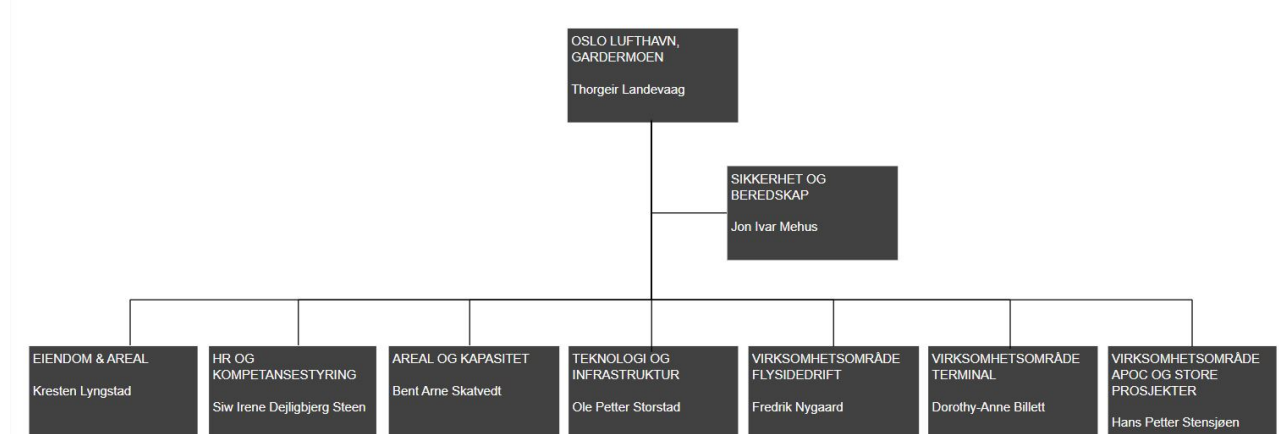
OSLO LUFTHAVN, GARDERMOEN

Thorgeir Landevaag

SIKKERHET OG BEREDSKAP

Jon Ivar Mehus

EIENDOM & AREAL

Kresten Lyngstad

HR OG KOMPETANSESTYRING

Siw Irene Dejligbjerg Steen

AREAL OG KAPASITET

Bent Arne Skatvedt

TEKNOLOGI OG INFRASTRUKTUR

Ole Petter Storstad

VIRKSOMHETSOMRÅDE FLYSIDEDRIFT

Fredrik Nygaard

VIRKSOMHETSOMRÅDE TERMINAL

Dorothy-Anne Billett

VIRKSOMHETSOMRÅDE APOC OG STORE PROSJEKTER

Hans Petter Stensjøen